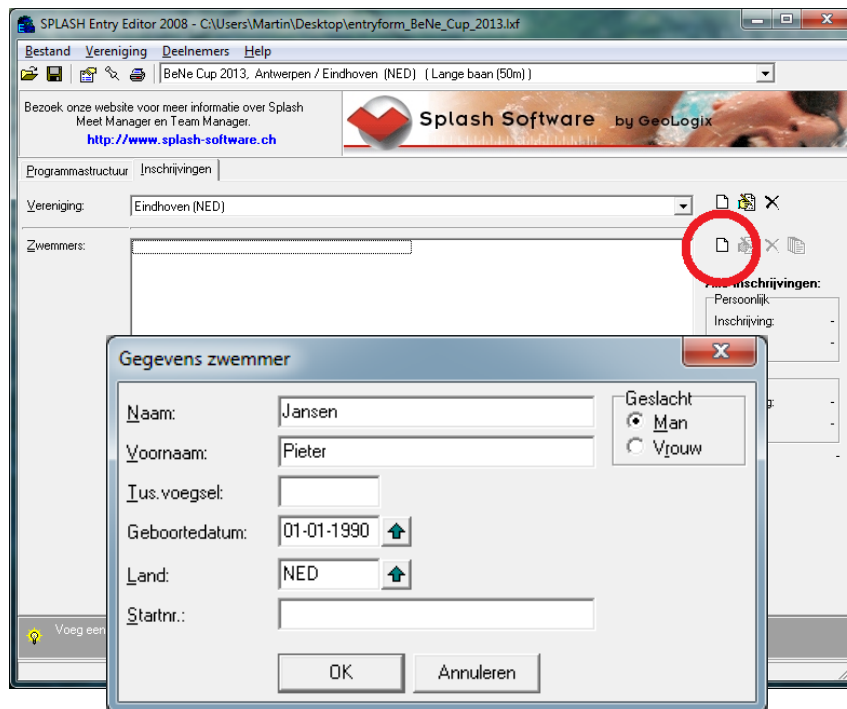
SPLASH Entry Editor 2008 - C:\Users\Martin\Desktop\entryform_BeNe_Cup_2013.lxf

Bestand Vereniging Deelnemers Help

BeNe Cup 2013, Antwerpen / Eindhoven (NED) ( Lange baan (50m) )

Bezoek onze website voor meer informatie over Splash Meet Manager en Team Manager.
http://www.splash-software.ch

Splash Software by GeoLogix

Programmastructuur Inschrijvingen

Vereniging: Eindhoven (NED)

Zwemmers:

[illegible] inschrijvingen:
Persoonlijk
Inschrijving: -
-
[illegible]g: -
-
-

Voeg een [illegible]

Gegevens zwemmer

Naam: Jansen
Voornaam: Pieter
Tus.voegsel:
Geboortedatum: 01-01-1990
Land: NED
Startnr.:

Geslacht
Man
Vrouw

OK Annuleren